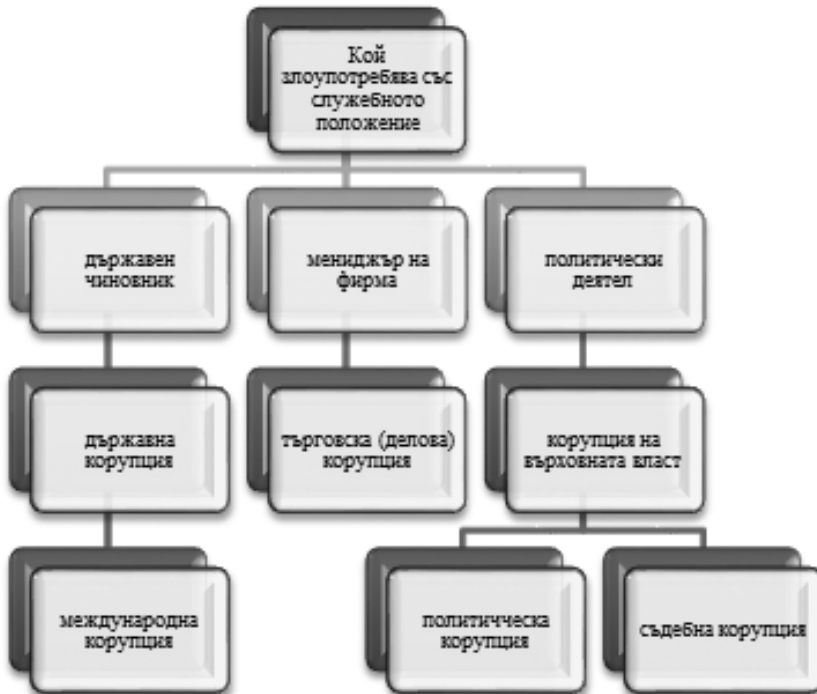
Кой злоупотребява със служебното положение

държавен чиновник

мениджър на фирма

политически деятел

държавна корупция

търговска (делова) корупция

корупция на върховната власт

международна корупция

политическа корупция

съдебна корупция